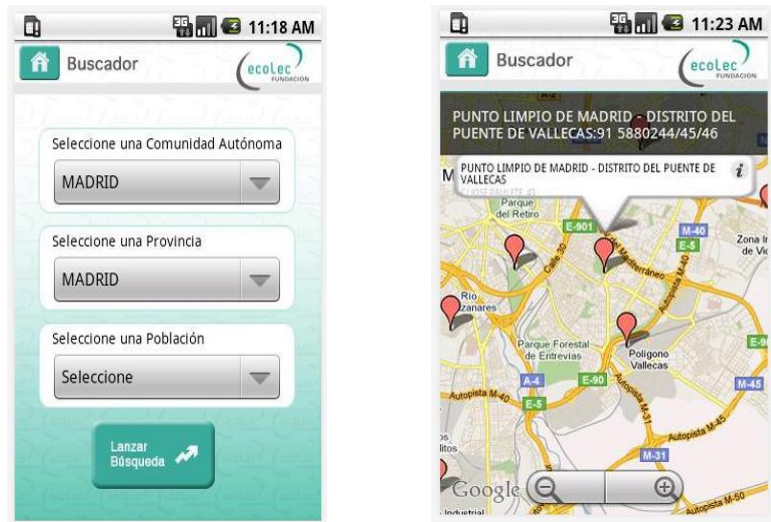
3G 11:18 AM

Buscador

ecolec FUNDACIÓN

Seleccione una Comunidad Autónoma

MADRID

Seleccione una Provincia

MADRID

Seleccione una Población

Seleccione

Lanzar Búsqueda

3G 11:23 AM

Buscador

ecolec FUNDACIÓN

PUNTO LIMPIO DE MADRID - DISTRITO DEL PUENTE DE VALLECAS:91 5880244/45/46

PUNTO LIMPIO DE MADRID - DISTRITO DEL PUENTE DE VALLECAS

i

M

Parque del Retiro

E-901

M-40

E-5

Zona I de Vic

Río Manzanares

Parque Forestal de Entrevías

Polígono Vallecas

A-4

E-90

E-5

M-45

Autopista M-40

M-31

Google

Industrial

M-50